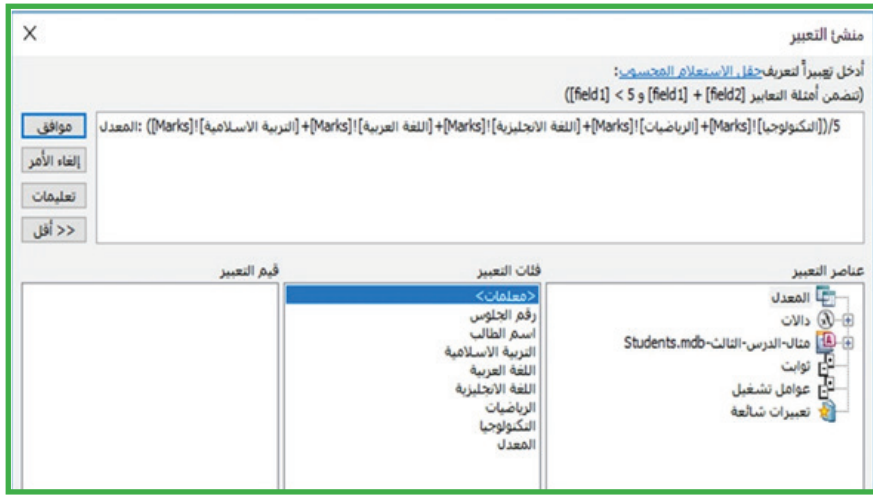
منشئ التعبير

X

أدخل تعبيراً لتعريف حقل الاستعلام المحسوب:
(تتضمن أمثلة التعابير [field1] + [field2] و [field1] < 5)

المعدل: ([التربية الاسلامية]![Marks]+[اللغة العربية]![Marks]+[اللغة الانجليزية]![Marks]+[الرياضيات]![Marks]+[التكنولوجيا]![Marks])/5

موافق
إلغاء الأمر
تعليمات
<< أقل

عناصر التعبير
المعدل
دالات
مثال-الدرس-الثالث-Students.mdb
ثوابت
عوامل تشغيل
تعبيرات شائعة

فئات التعبير
<معلمات>
رقم الجلوس
اسم الطالب
التربية الاسلامية
اللغة العربية
اللغة الانجليزية
الرياضيات
التكنولوجيا
المعدل

قيم التعبير